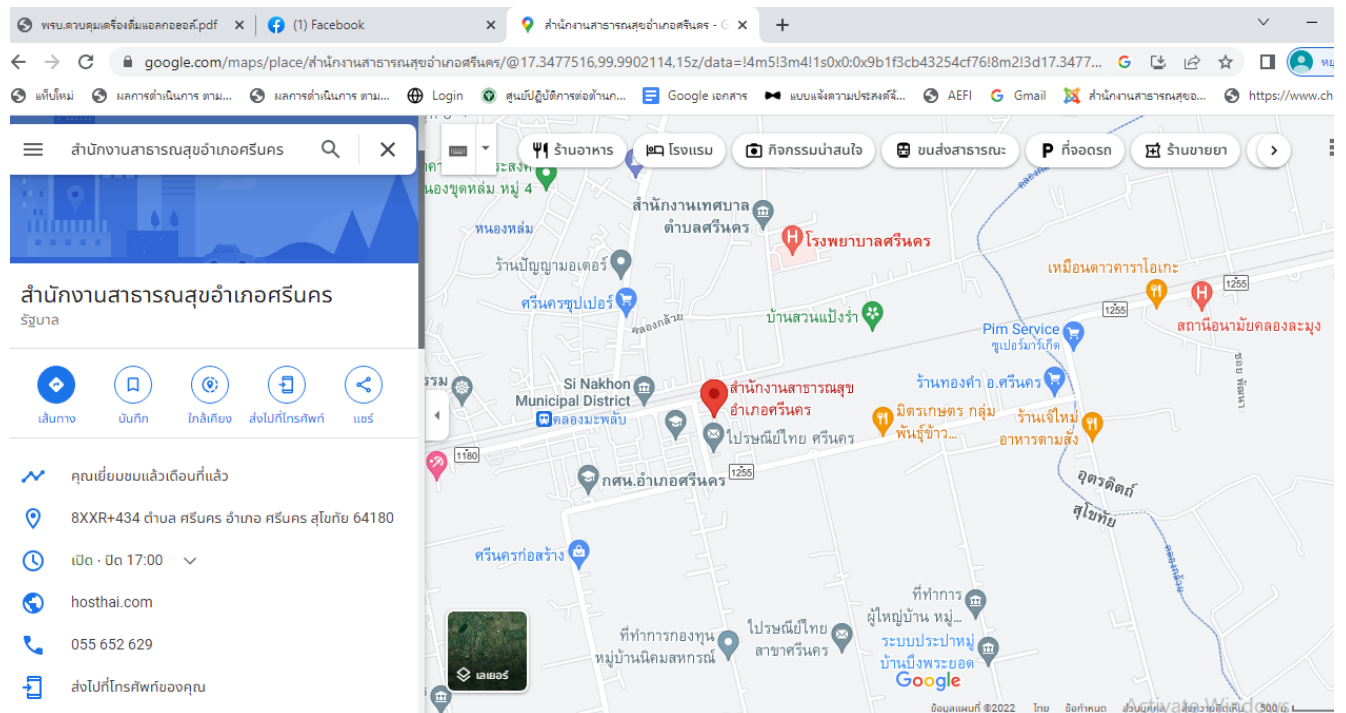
พรบ.ควบคุมเครื่องดื่มแอลกอฮอล์.pdf
(1) Facebook
สำนักงานสาธารณสุขอำเภอศรีนคร - G
google.com/maps/place/สำนักงานสาธารณสุขอำเภอศรีนคร/@17.3477516,99.9902114,15z/data=!4m5!3m4!1s0x0:0x9b1f3cb43254cf76!8m2!3d17.3477...
แท็บใหม่ ผลการดำเนินการ ตาม... ผลการดำเนินการ ตาม... Login ศูนย์ปฏิบัติการต่อต้าน... Google เอกสาร แบบแจ้งความประสงค์จ... AEFI Gmail สำนักงานสาธารณสุขอ... https://www.ch

สำนักงานสาธารณสุขอำเภอศรีนคร

สำนักงานสาธารณสุขอำเภอศรีนคร
รัฐบาล

เส้นทาง บันทึก ใกล้เคียง ส่งไปที่โทรศัพท์ แชร์

คุณเยี่ยมชมแล้วเดือนที่แล้ว
8XXR+434 ตำบล ศรีนคร อำเภอ ศรีนคร สุโขทัย 64180
เปิด · ปิด 17:00
hosthai.com
055 652 629
ส่งไปที่โทรศัพท์ของคุณ

ร้านอาหาร โรงแรม กิจกรรมน่าสนใจ ขนส่งสาธารณะ ที่จอดรถ ร้านขายยา

หนองขุดหล่ม หมู่ 4
สำนักงานเทศบาลตำบลศรีนคร
โรงพยาบาลศรีนคร
หนองหล่ม
ร้านปัญญามอเตอร์
เหมือนดาวคาราโอเกะ
1255
ศรีนครซุปเปอร์
คลองกล้วย
บ้านสวนแป้งร่ำ
1255
สถานีอนามัยคลองละมุง
Pim Service ซูเปอร์มาร์เก็ต
Si Nakhon Municipal District
คลองมะพลับ
สำนักงานสาธารณสุขอำเภอศรีนคร
ร้านทองคำ อ.ศรีนคร
มิตรเกษตร กลุ่มพันธุ์ข้าว...
ร้านเจ๊ใหม่ อาหารตามสั่ง
ไปรษณีย์ไทย ศรีนคร
1180
1255
กศน.อำเภอศรีนคร
อุตรดิตถ์
สุโขทัย
ศรีนครก่อสร้าง
ที่ทำการผู้ใหญ่บ้าน หมู่...
ไปรษณีย์ไทย สาขาศรีนคร
ที่ทำการกองทุนหมู่บ้านนิคมสหกรณ์
ระบบประปาหมู่บ้านบึงพระยอด
เลเยอร์
Google
ข้อมูลแผนที่ ©2022 ไทย ข้อกำหนด 500 ม.
Activate Windows